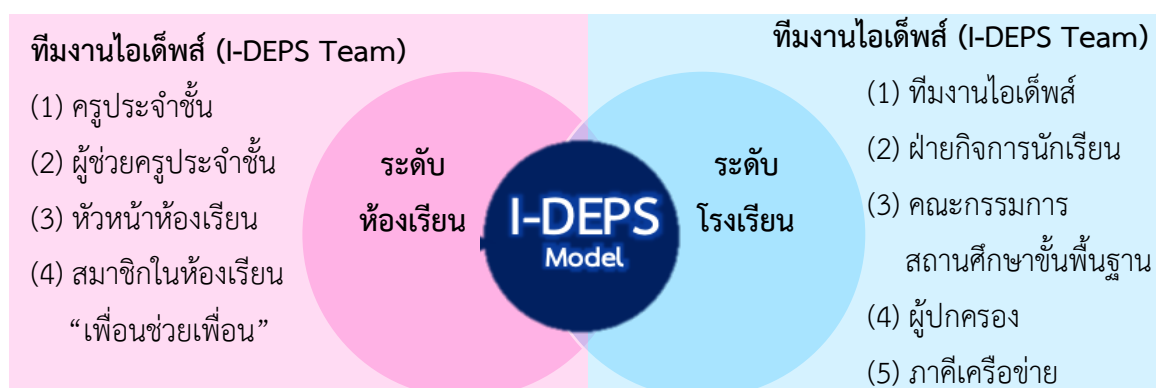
ทีมงานไอเด็พส์ (I-DEPS Team)

(1) ครูประจำชั้น

(2) ผู้ช่วยครูประจำชั้น

(3) หัวหน้าห้องเรียน

(4) สมาชิกในห้องเรียน "เพื่อนช่วยเพื่อน"

ระดับ ห้องเรียน

I-DEPS Model

ระดับ โรงเรียน

ทีมงานไอเด็พส์ (I-DEPS Team)

(1) ทีมงานไอเด็พส์

(2) ฝ่ายกิจการนักเรียน

(3) คณะกรรมการสถานศึกษาขั้นพื้นฐาน

(4) ผู้ปกครอง

(5) ภาคีเครือข่าย